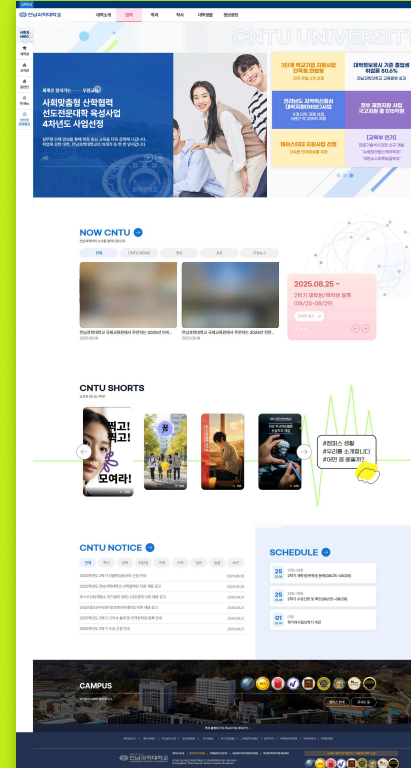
전남과학대학교

대학소개 입학 학과 학사 대학생활 열린광장

CNTU UNIVERSITY

세계로 웅비하는 우수 교육

사회맞춤형 산학협력 선도전문대학 육성사업 4차년도 사업선정

3년제 학교기업 지원사업 신목동 런칭행

대학정보공시 기준 졸업생 취업률 80.6%

전라남도 지역혁신중심 대학지원체계(RISE)사업

정부 재정지원 사업 학교지원 총 515억원

마이스터대 지원사업 선정

[교육부 인가]

NOW CNTU

2025.08.25 ~

2학기 대학원/학자생 등록 (08/25~09/29)

CNTU SHORTS

#캠퍼스 생활 #우리를 소개합니다 #이번 꼭 봐볼까?

찍고! 찍고! 모여라!

CNTU NOTICE

SCHEDULE

25
2학기 대학원/학자생 등록(08/25~09/29)

25
2025 수강신청 및 확인(08/25~08/29)

01
학기개시일(2학기 개강)

CAMPUS

전남과학대학교